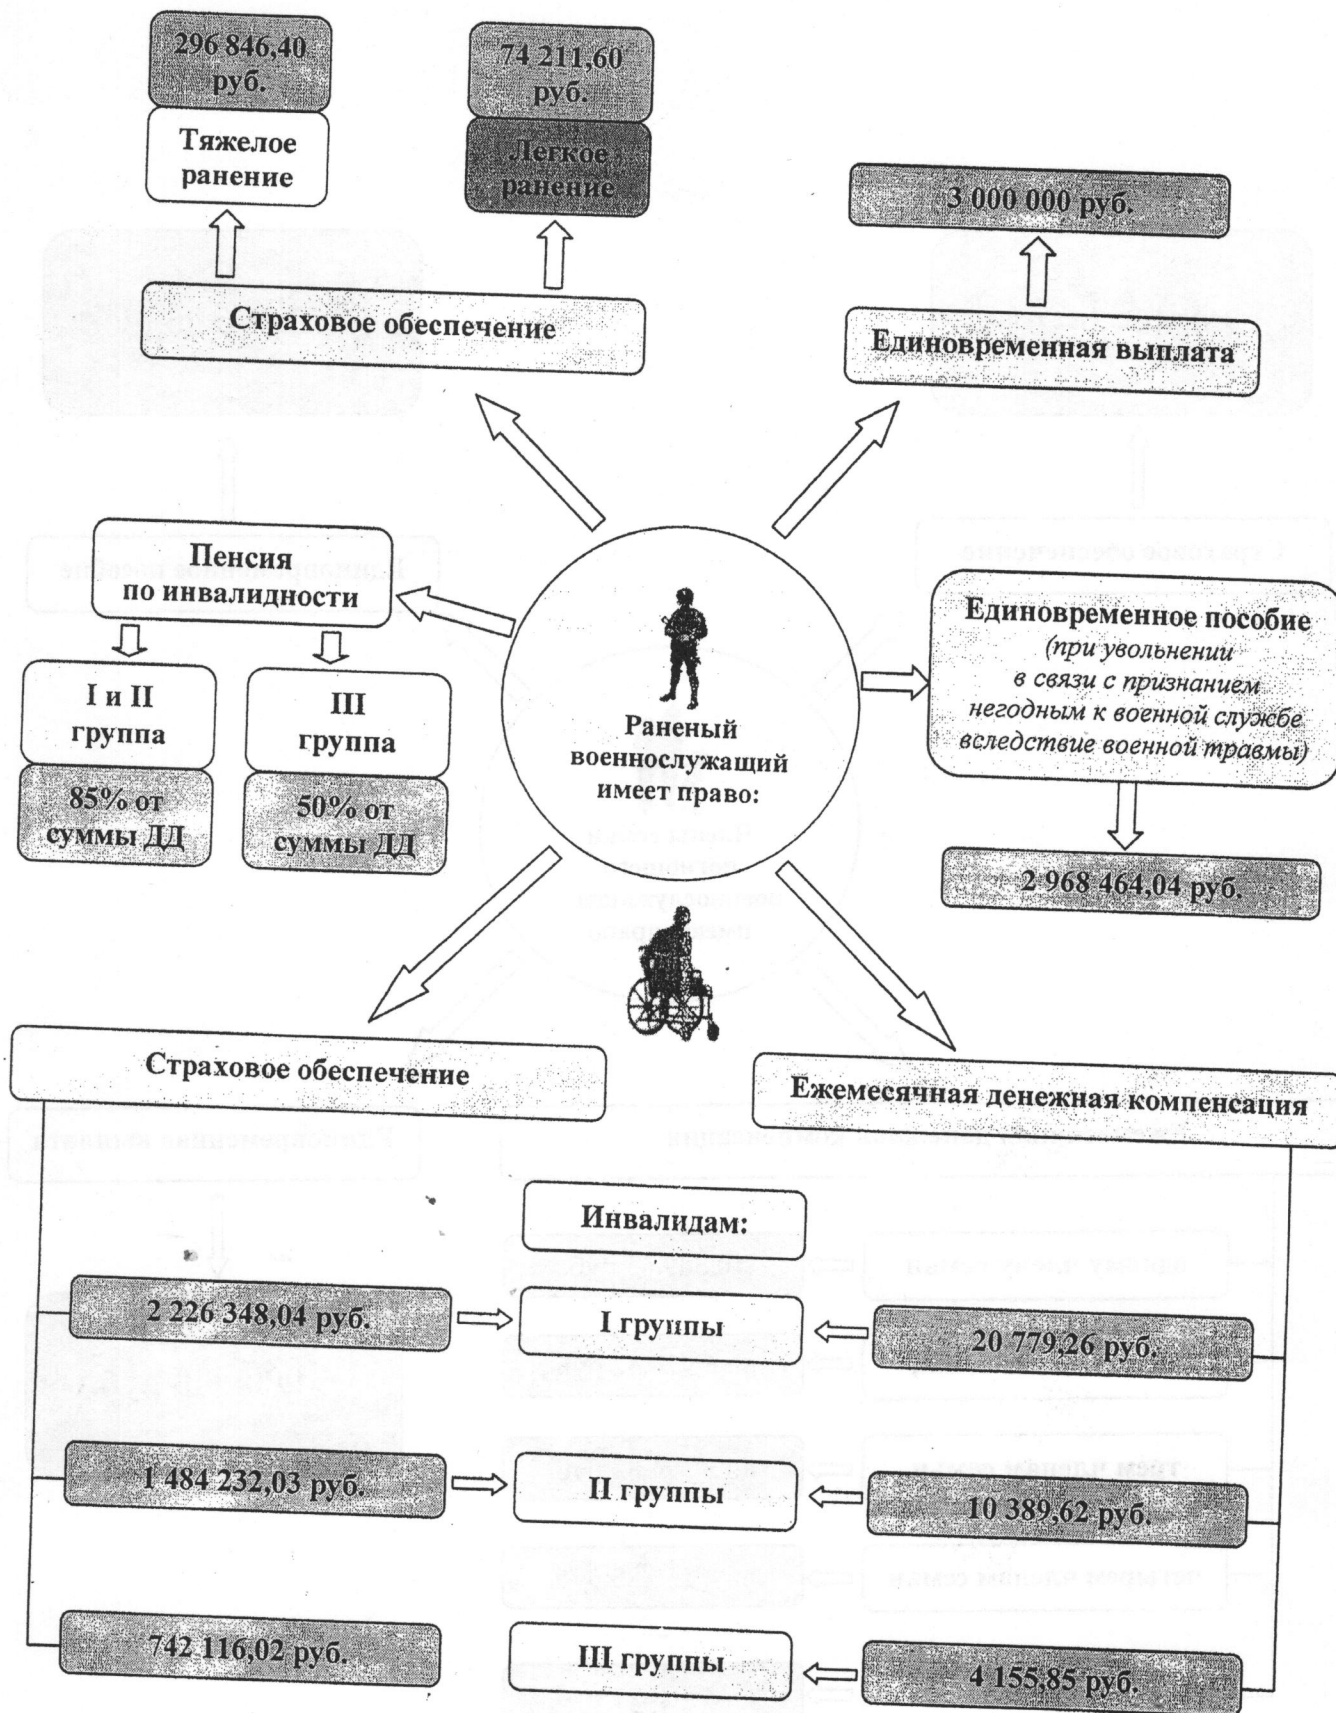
296 846,40 руб.

Тяжелое ранение

74 211,60 руб.

Легкое ранение

3 000 000 руб.

Страховое обеспечение

Единовременная выплата

Пенсия по инвалидности

I и II группа

85% от суммы ДД

III группа

50% от суммы ДД

Раненый военнослужащий имеет право:

Единовременное пособие (при увольнении в связи с признанием негодным к военной службе вследствие военной травмы)

2 968 464,04 руб.

Страховое обеспечение

Ежемесячная денежная компенсация

Инвалидам:

2 226 348,04 руб.

I группы

20 779,26 руб.

1 484 232,03 руб.

II группы

10 389,62 руб.

742 116,02 руб.

III группы

4 155,85 руб.